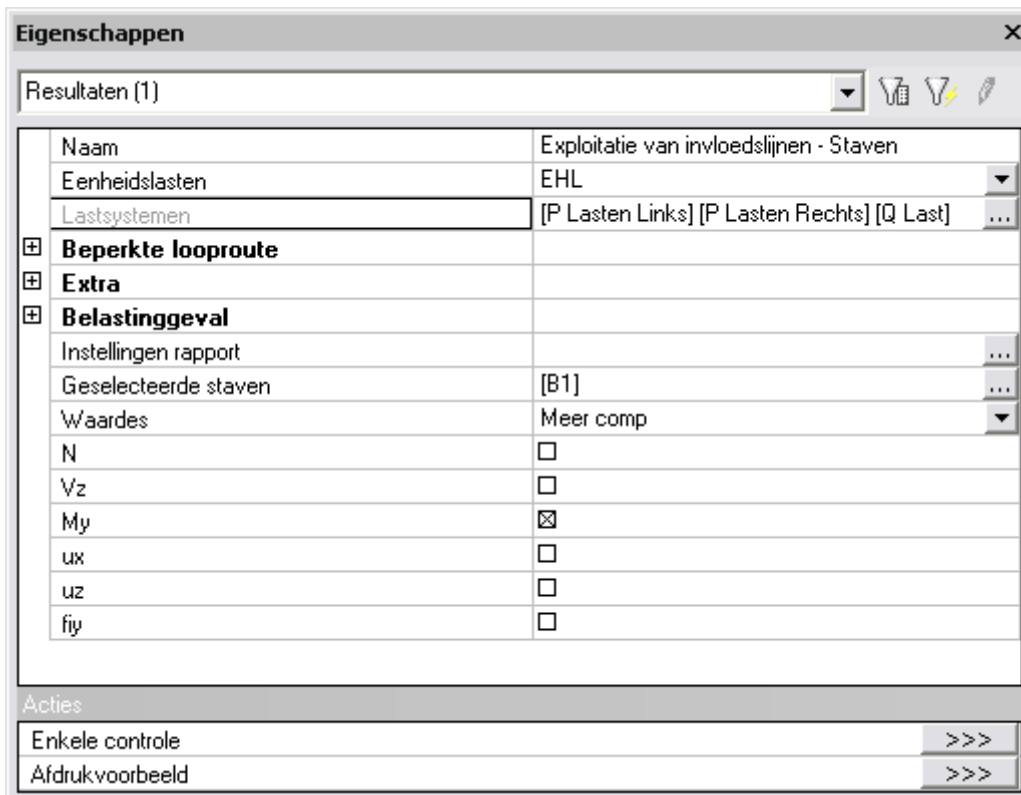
Eigenschappen ×

Resultaten (1)

| | | |
|---|---|---|
| | Naam | Exploitatie van invloedslijnen - Staven |
| | Eenheidslasten | EHL |
| | Lastsystemen | [P Lasten Links] [P Lasten Rechts] [Q Last] ... |
| ⊞ | **Beperkte looproute** | |
| ⊞ | **Extra** | |
| ⊞ | **Belastinggeval** | |
| | Instellingen rapport | ... |
| | Geselecteerde staven | [B1] ... |
| | Waardes | Meer comp |
| | N | ☐ |
| | Vz | ☐ |
| | My | ☒ |
| | ux | ☐ |
| | uz | ☐ |
| | fiy | ☐ |

Acties

| | |
|---|---|
| Enkele controle | >>> |
| Afdrukvoorbeeld | >>> |